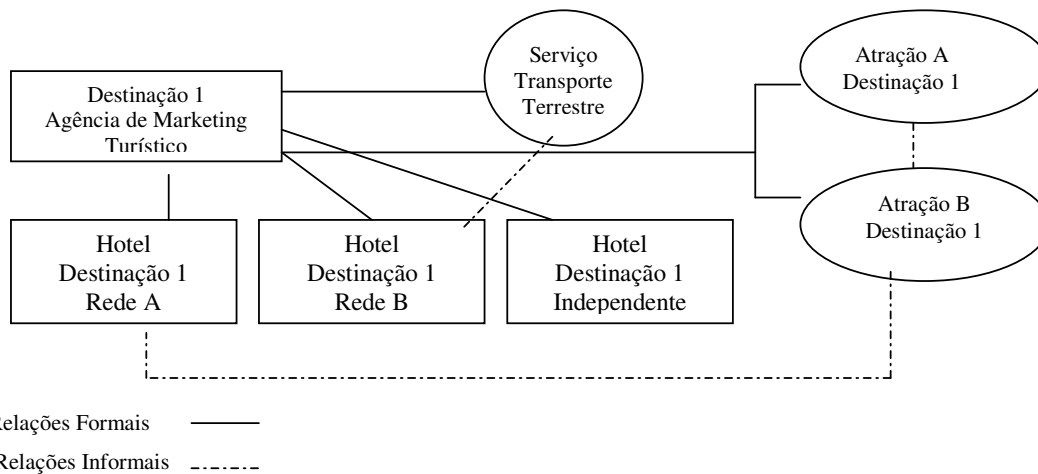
Destinação 1
Agência de Marketing
Turístico

Serviço
Transporte
Terrestre

Atração A
Destinação 1

Atração B
Destinação 1

Hotel
Destinação 1
Rede A

Hotel
Destinação 1
Rede B

Hotel
Destinação 1
Independente

Relações Formais

Relações Informais